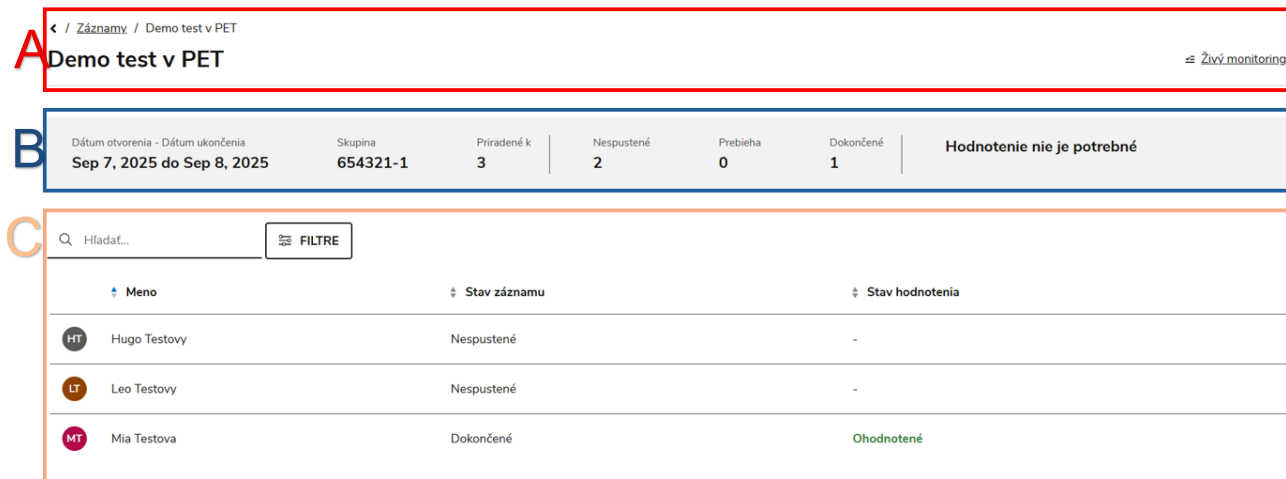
A

< / Záznamy / Demo test v PET

Demo test v PET

Živý monitoring

B

Dátum otvorenia - Dátum ukončenia
Sep 7, 2025 do Sep 8, 2025

Skupina
654321-1

Priradené k
3

Nespustené
2

Prebieha
0

Dokončené
1

Hodnotenie nie je potrebné

C

Hľadať...

FILTRE

| | Meno | Stav záznamu | Stav hodnotenia |
|---|---|---|---|
| HT | Hugo Testovy | Nespustené | - |
| LT | Leo Testovy | Nespustené | - |
| MT | Mia Testova | Dokončené | Ohodnotené |